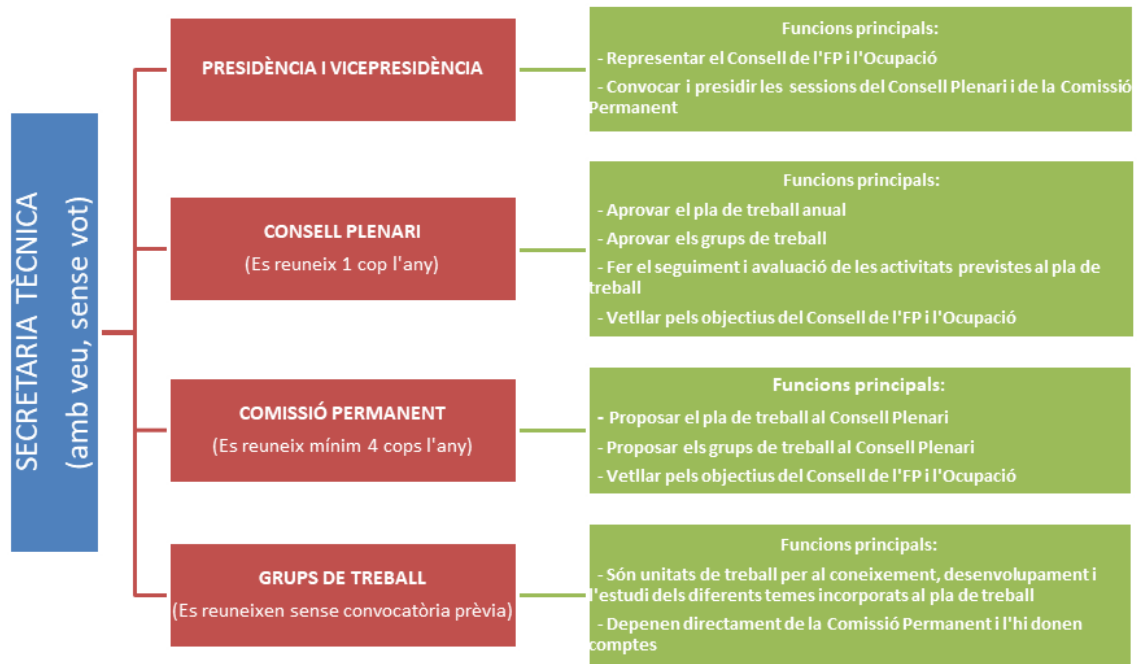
SECRETARIA TÈCNICA
(amb veu, sense vot)

PRESIDÈNCIA I VICEPRESIDÈNCIA

Funcions principals:
- Representar el Consell de l'FP i l'Ocupació
- Convocar i presidir les sessions del Consell Plenari i de la Comissió Permanent

CONSELL PLENARI
(Es reuneix 1 cop l'any)

Funcions principals:
- Aprovar el pla de treball anual
- Aprovar els grups de treball
- Fer el seguiment i avaluació de les activitats previstes al pla de treball
- Vetllar pels objectius del Consell de l'FP i l'Ocupació

COMISSIÓ PERMANENT
(Es reuneix mínim 4 cops l'any)

Funcions principals:
- Proposar el pla de treball al Consell Plenari
- Proposar els grups de treball al Consell Plenari
- Vetllar pels objectius del Consell de l'FP i l'Ocupació

GRUPS DE TREBALL
(Es reuneixen sense convocatòria prèvia)

Funcions principals:
- Són unitats de treball per al coneixement, desenvolupament i l'estudi dels diferents temes incorporats al pla de treball
- Depenen directament de la Comissió Permanent i l'hi donen comptes